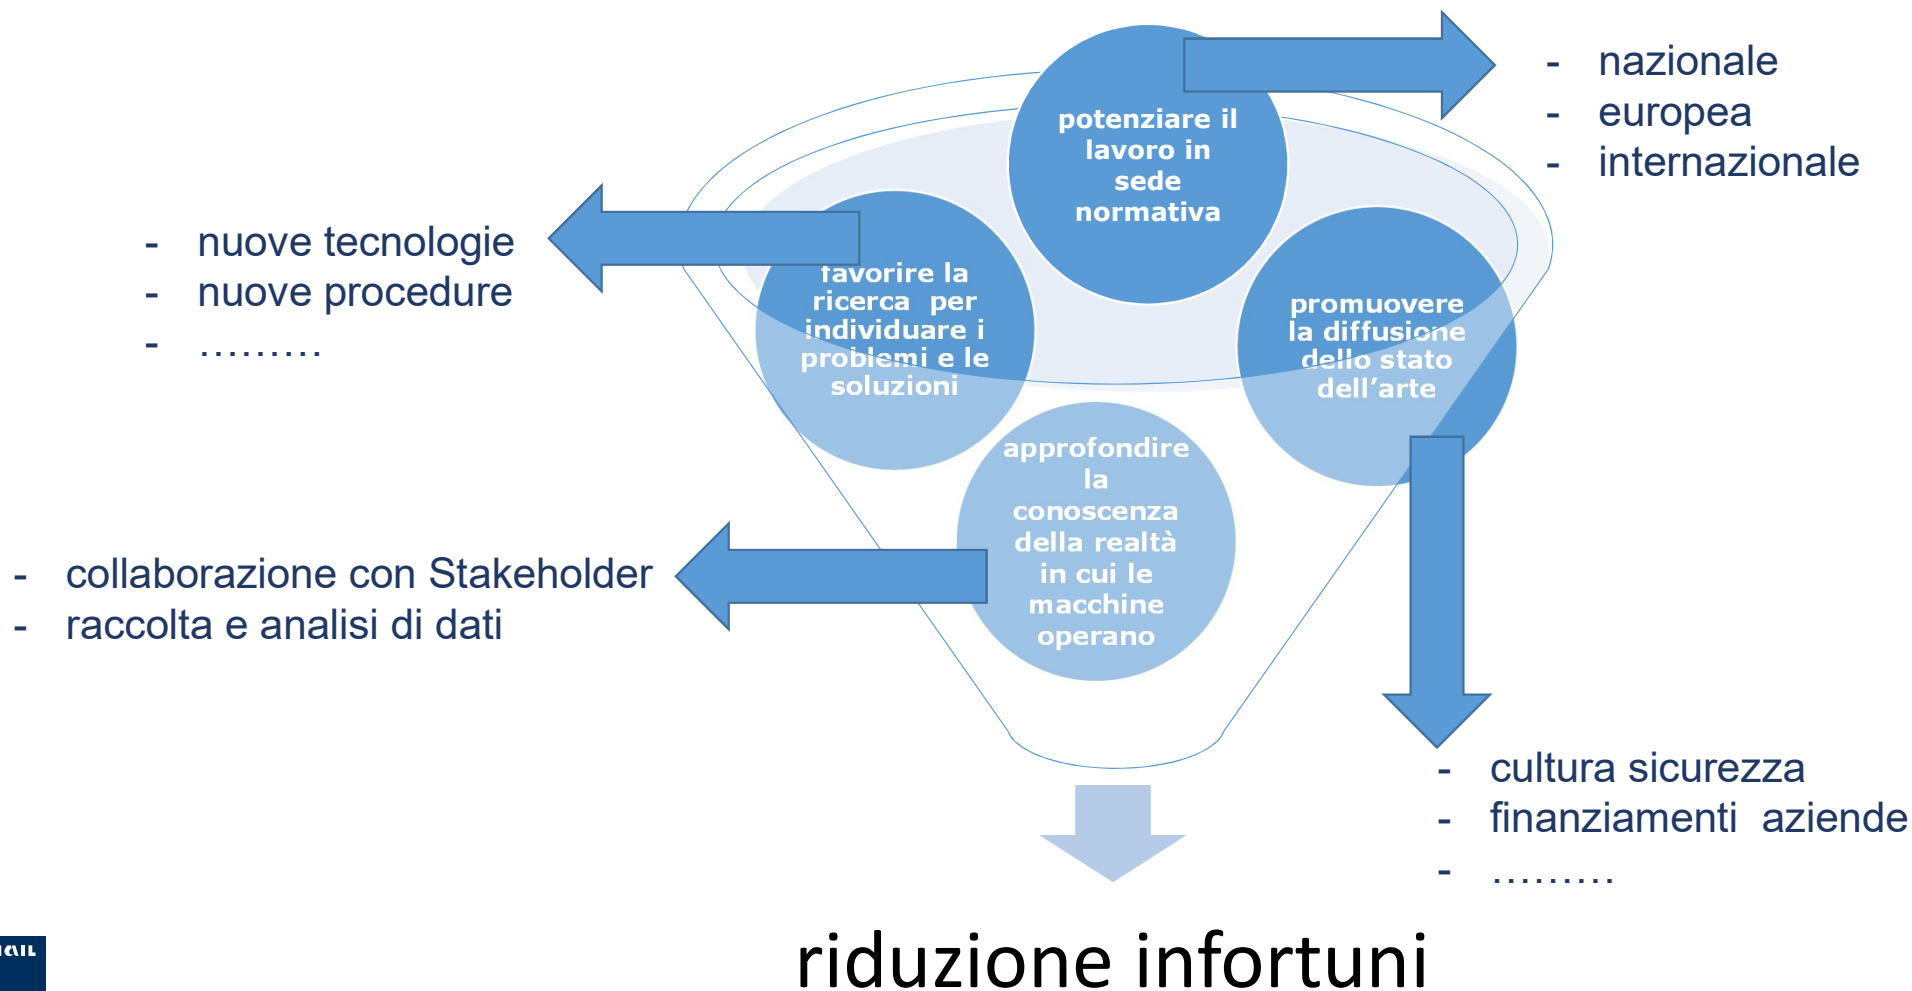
potenziare il lavoro in sede normativa

- nazionale
- europea
- internazionale

- nuove tecnologie
- nuove procedure
- .........

favorire la ricerca per individuare i problemi e le soluzioni

promuovere la diffusione dello stato dell'arte

approfondire la conoscenza della realtà in cui le macchine operano

- collaborazione con Stakeholder
- raccolta e analisi di dati

- cultura sicurezza
- finanziamenti aziende
- .........

riduzione infortuni

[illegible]AIL